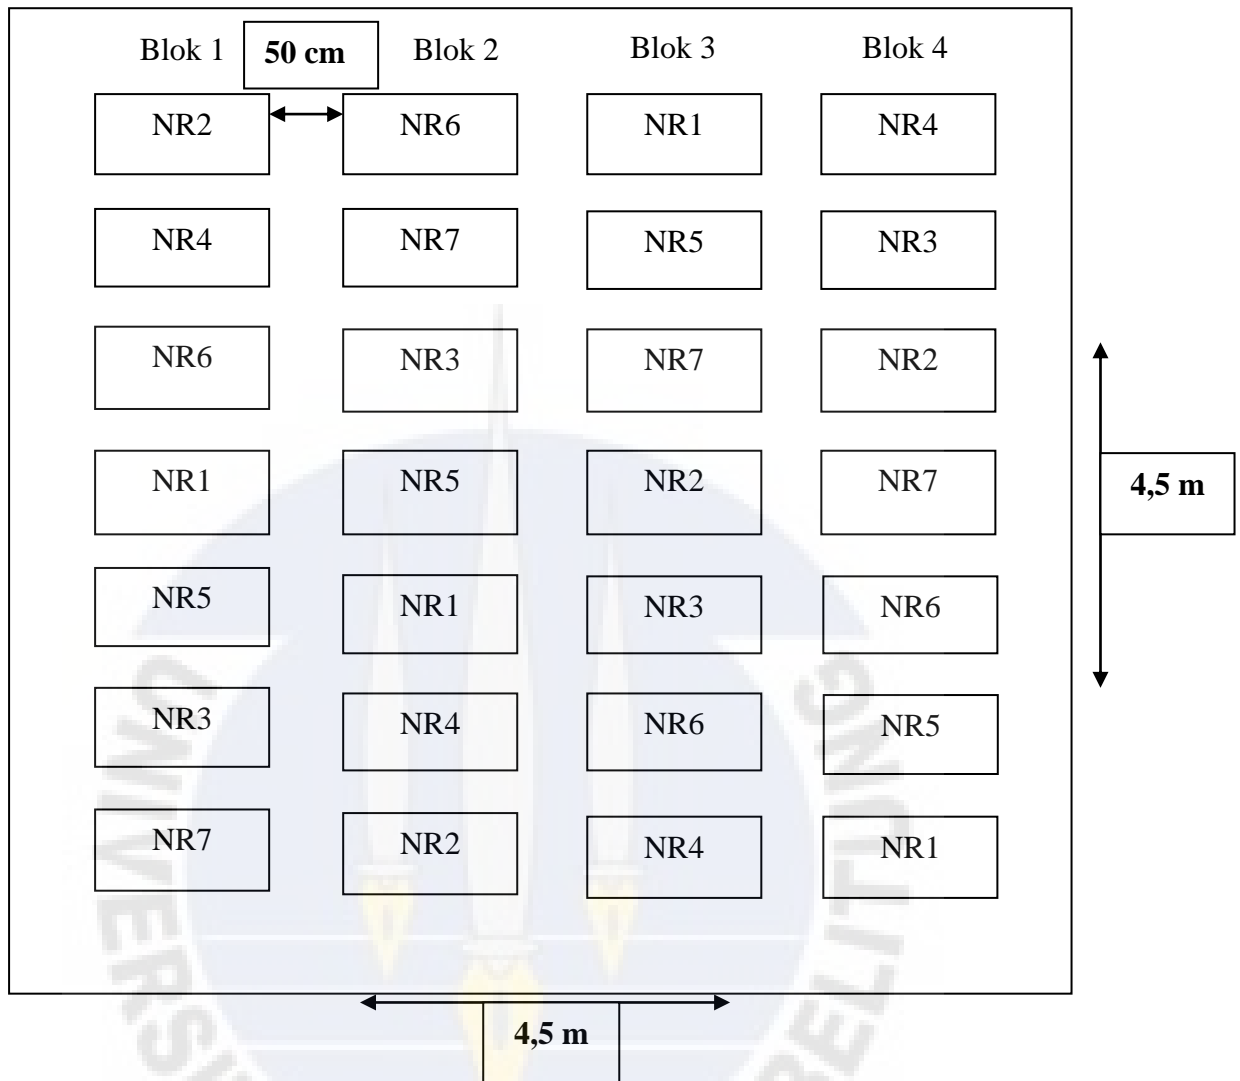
Blok 1 **50 cm** Blok 2 Blok 3 Blok 4

| Blok 1 | Blok 2 | Blok 3 | Blok 4 |
|---|---|---|---|
| NR2 | NR6 | NR1 | NR4 |
| NR4 | NR7 | NR5 | NR3 |
| NR6 | NR3 | NR7 | NR2 |
| NR1 | NR5 | NR2 | NR7 |
| NR5 | NR1 | NR3 | NR6 |
| NR3 | NR4 | NR6 | NR5 |
| NR7 | NR2 | NR4 | NR1 |

**4,5 m**

**4,5 m**